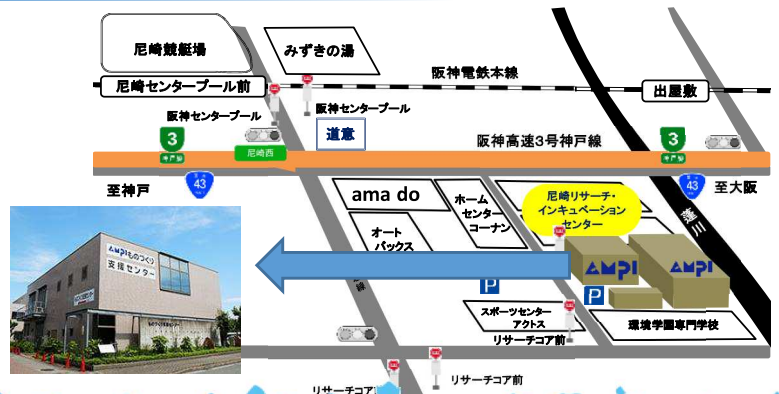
尼崎競艇場

みずきの湯

尼崎センタープール前

阪神電鉄本線

出屋敷

阪神センタープール

阪神センタープール

道意

3

尼崎西

阪神高速3号神戸線

3

至神戸

43

43

至大阪

ama do

ホームセンターコーナン

尼崎リサーチ・インキュベーションセンター

蓬川

オートバックス

AMPIものづくり支援センター

AMPI

AMPI

P

P

スポーツセンターアクス

リサーチコア前

環境学園専門学校

リサーチコア前

リサーチコア前